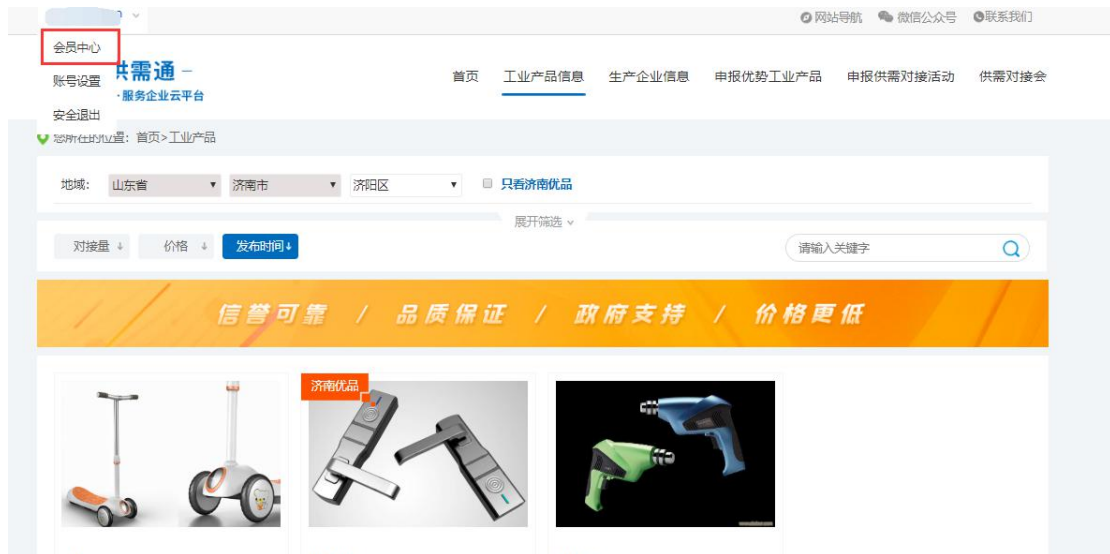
网站导航 微信公众号 联系我们

会员中心
账号设置
安全退出

供需通 –
·服务企业云平台

首页 工业产品信息 生产企业信息 申报优势工业产品 申报供需对接活动 供需对接会

您所在的位置：首页>工业产品

地域： 山东省 济南市 济阳区 只看济南优品

展开筛选

对接量 价格 发布时间

请输入关键字

信誉可靠 / 品质保证 / 政府支持 / 价格更低

济南优品